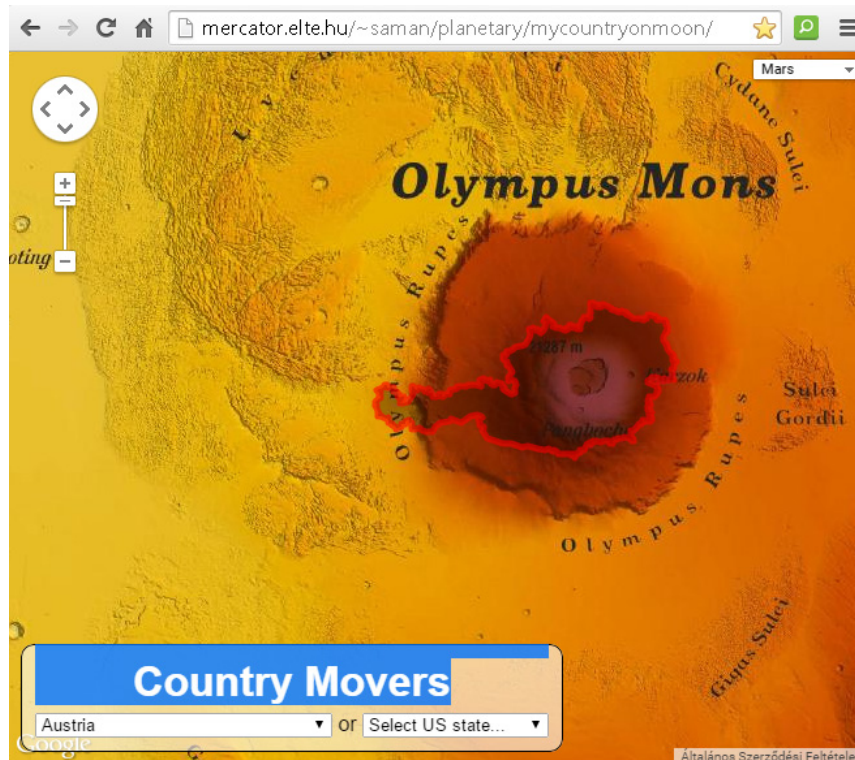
mercator.elte.hu/~saman/planetary/mycountryonmoon/

Mars

Lycus

Cydnus Sulci

Olympus Mons

oting

Olympus Rupes

21287 m

Pangboche

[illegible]zok

Sulci Gordii

Olympus Rupes

Gigas Sulci

Country Movers

Austria or Select US state...

Google

Általános Szerződési Feltétele